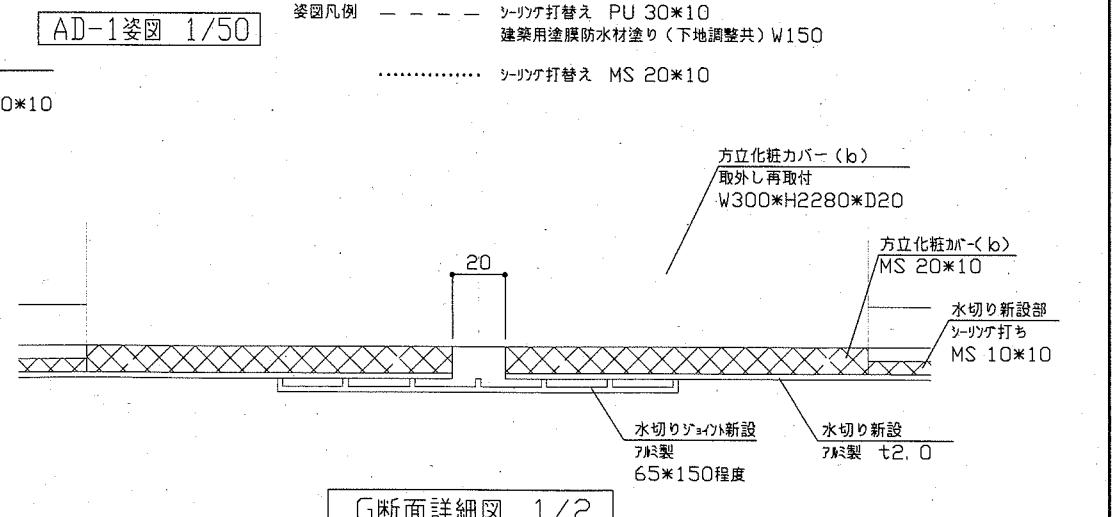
AD-1姿図 1/50

姿図凡例 ― ― ― ― シーリング打替え PU 30*10
建築用塗膜防水材塗り（下地調整共）W150

………………… シーリング打替え MS 20*10

0*10

方立化粧カバー（b）
取外し再取付
W300*H2280*D20

20

方立化粧カバー（b）
MS 20*10

水切り新設部
シーリング打ち
MS 10*10

水切りジョイント新設
アルミ製
65*150程度

水切り新設
アルミ製 t2, 0

G断面詳細図 1/2